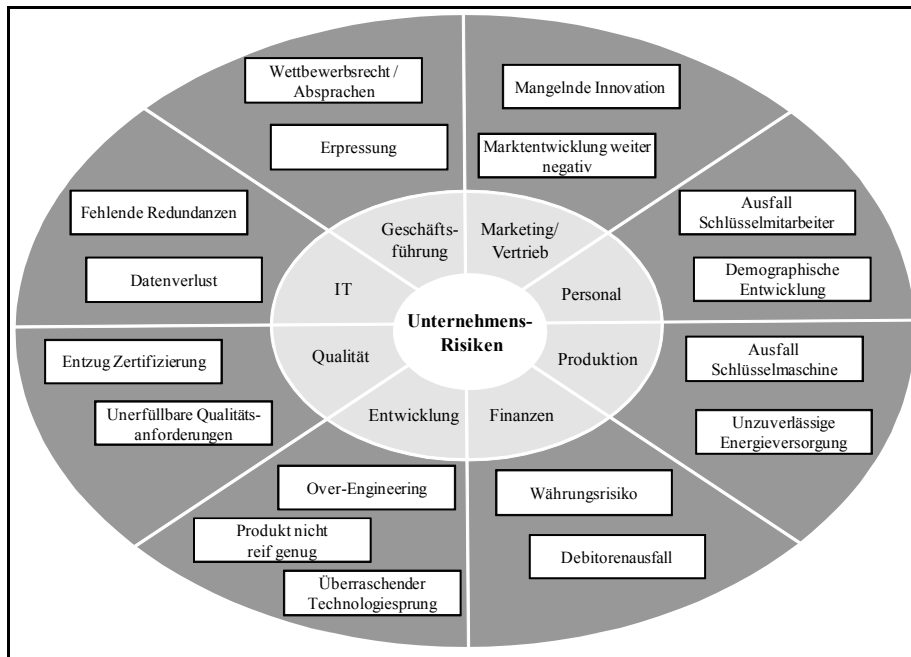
Wettbewerbsrecht / Absprachen

Erpressung

Mangelnde Innovation

Marktentwicklung weiter negativ

Fehlende Redundanzen

Datenverlust

Ausfall Schlüsselmitarbeiter

Demographische Entwicklung

Geschäftsführung

Marketing/ Vertrieb

IT

Personal

Unternehmens-Risiken

Qualität

Produktion

Entwicklung

Finanzen

Entzug Zertifizierung

Unerfüllbare Qualitätsanforderungen

Ausfall Schlüsselmaschine

Unzuverlässige Energieversorgung

Over-Engineering

Produkt nicht reif genug

Überraschender Technologiesprung

Währungsrisiko

Debitorenausfall